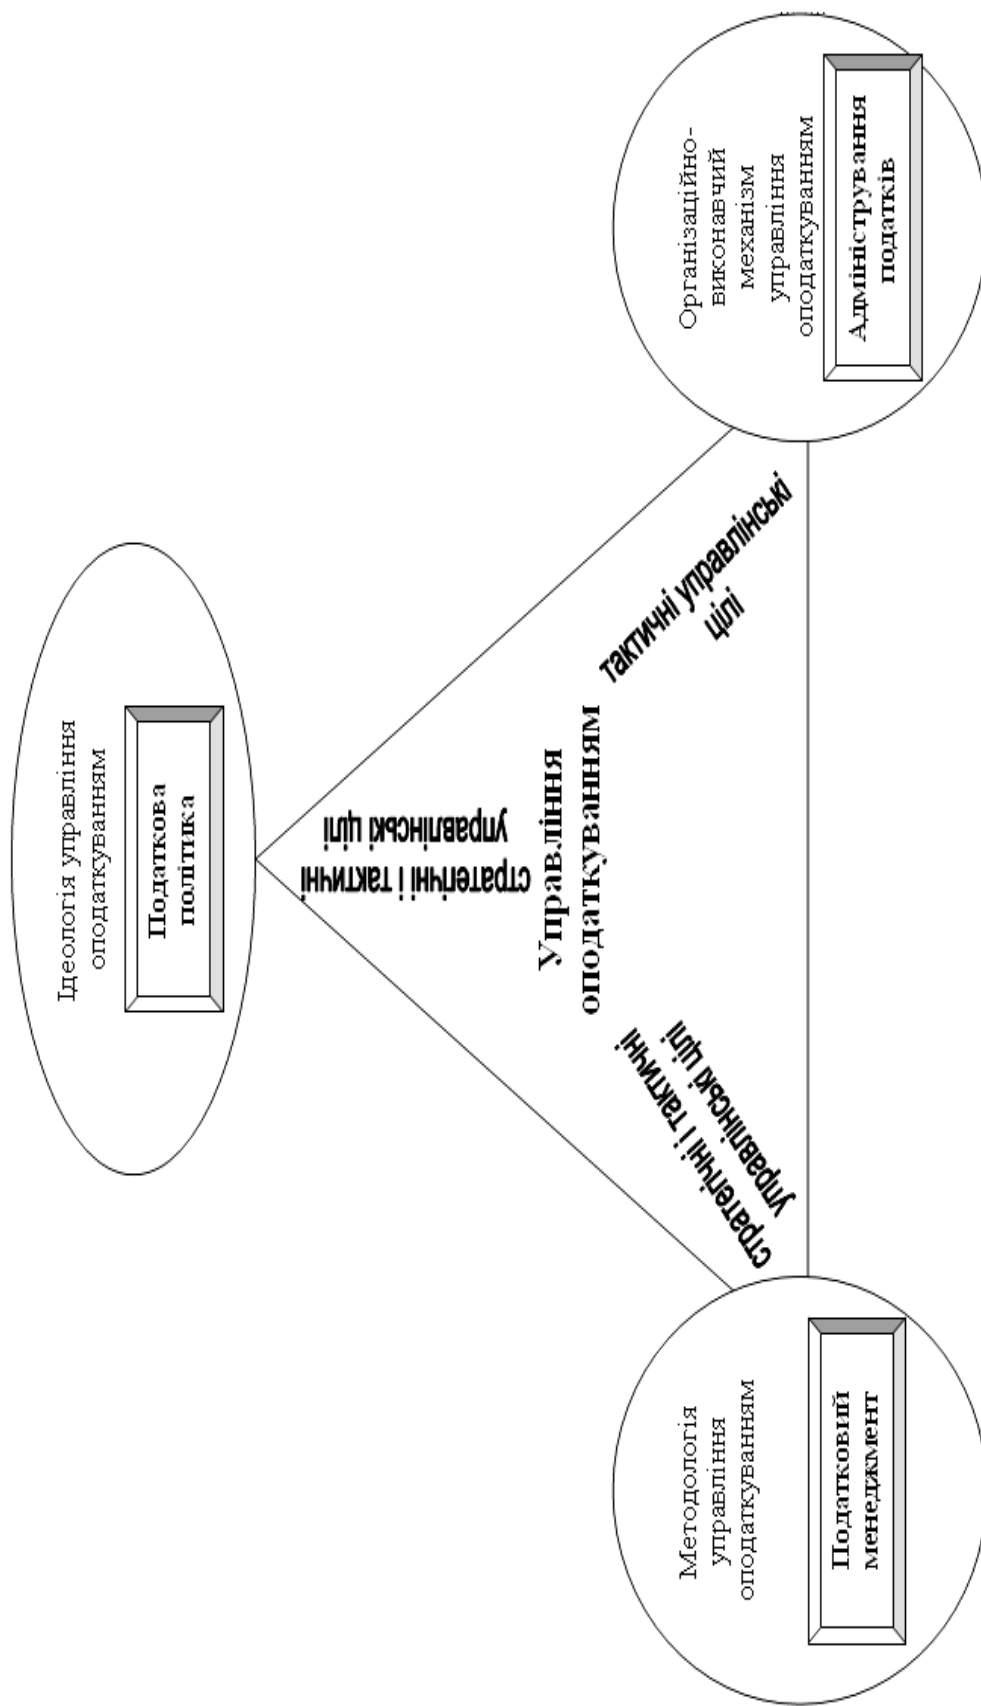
Ідеологія управління оподаткуванням

Податкова політика

Організаційно-виконавчий механізм управління оподаткуванням

Адміністрування податків

Методологія управління оподаткуванням

Податковий менеджмент

стратегічні і тактичні управлінські цілі

тактичні управлінські цілі

Управління оподаткуванням

стратегічні і тактичні управлінські цілі